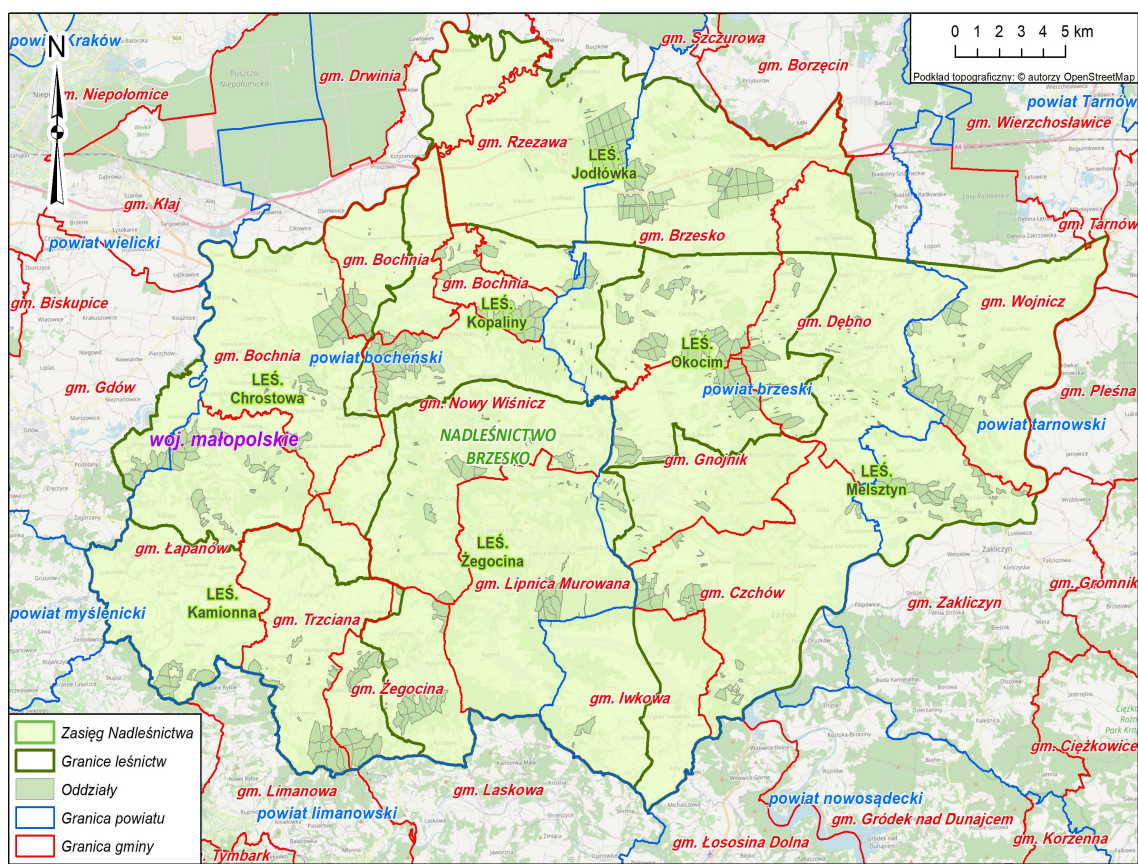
powiat Kraków
N
gm. Niepołomice
gm. Drwinia
gm. Szczurowa
gm. Borzęcin
0 1 2 3 4 5 km
Podkład topograficzny: © autorzy OpenStreetMap
powiat Tarnów
gm. Wierzchosławice
gm. Rzezawa
LEŚ. Jodłówka
gm. Kłaj
gm. Tarnów
powiat wielicki
gm. Brzesko
gm. Bochnia
gm. Bochnia
LEŚ. Kopaliny
gm. Wojnicz
gm. Biskupice
gm. Dębno
LEŚ. Okocim
gm. Bochnia
powiat bocheński
powiat brzeski
gm. Gdów
LEŚ. Chrostowa
gm. Nowy Wiśnicz
gm. Pleśna
powiat tarnowski
woj. małopolskie
NADLEŚNICTWO BRZESKO
gm. Gnojnik
LEŚ. Melsztyn
gm. Łapanów
LEŚ. Żegocina
gm. Lipnica Murowana
gm. Gromnik
LEŚ. Kamionna
gm. Czchów
gm. Zakliczyn
powiat myślenicki
gm. Trzciana
gm. Żegocina
gm. Iwkowa
Zasięg Nadleśnictwa
Granice leśnictw
Oddziały
Granica powiatu
Granica gminy
gm. Ciężkowice
gm. Limanowa
gm. Laskowa
powiat limanowski
powiat nowosądecki
gm. Gródek nad Dunajcem
gm. Łososina Dolna
gm. Korzenna
gm. Tymbark